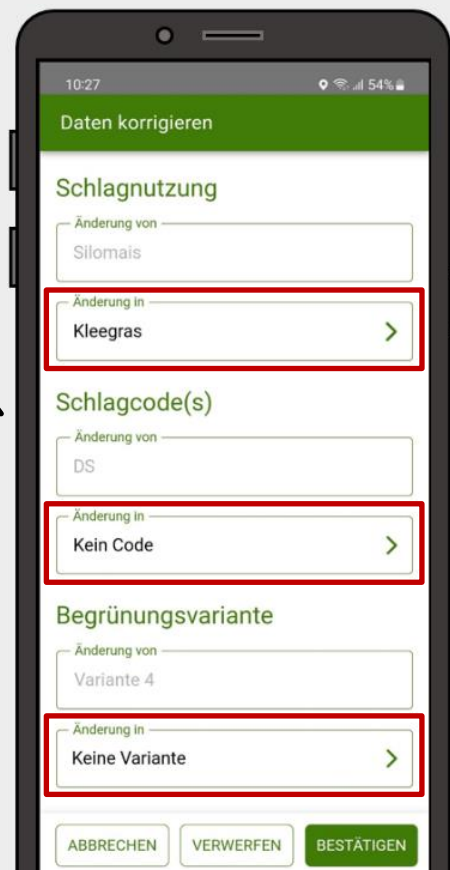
10:27

54%

Daten korrigieren

Schlagnutzung

Änderung von

Silomais

Änderung in

Kleegras

Schlagcode(s)

Änderung von

DS

Änderung in

Kein Code

Begrünungsvariante

Änderung von

Variante 4

Änderung in

Keine Variante

ABBRECHEN

VERWERFEN

BESTÄTIGEN